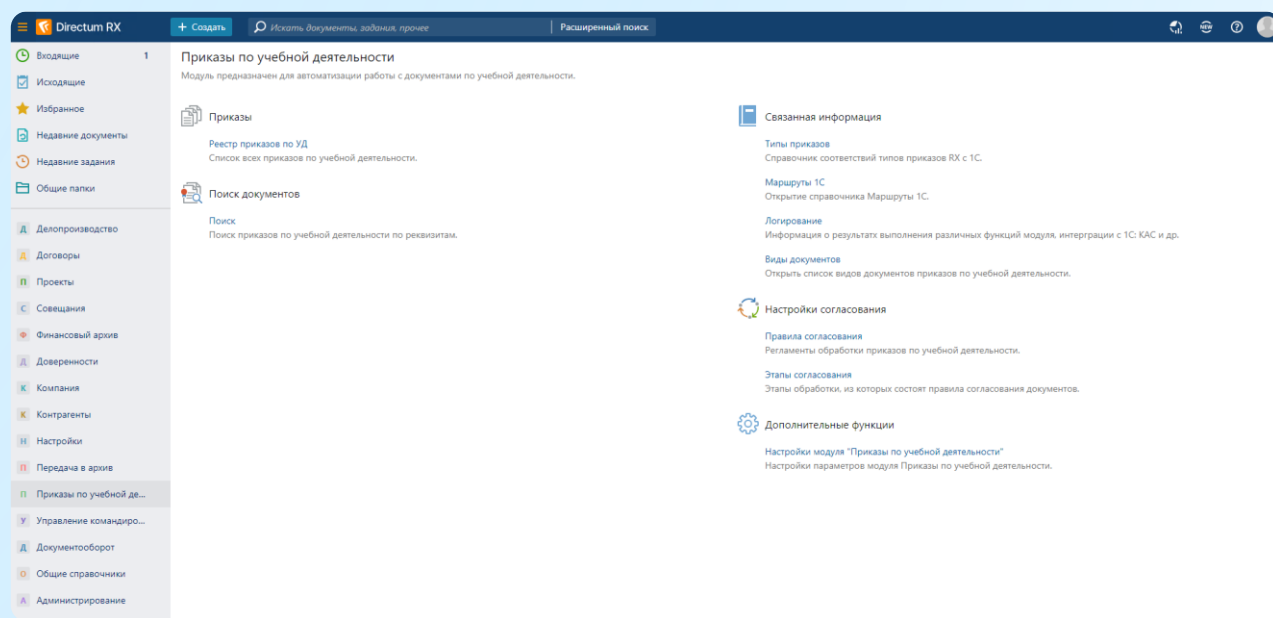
Directum RX
+ Создать
Искать документы, задания, прочее
Расширенный поиск

Входящие 1
Исходящие
Избранное
Недавние документы
Недавние задания
Общие папки

Д Делопроизводство
Д Договоры
П Проекты
С Совещания
Ф Финансовый архив
Д Доверенности
К Компания
К Контрагенты
Н Настройки
П Передача в архив
П Приказы по учебной де...
У Управление командиро...
Д Документооборот
О Общие справочники
А Администрирование

Приказы по учебной деятельности
Модуль предназначен для автоматизации работы с документами по учебной деятельности.

Приказы
Реестр приказов по УД
Список всех приказов по учебной деятельности.

Поиск документов
Поиск
Поиск приказов по учебной деятельности по реквизитам.

Связанная информация
Типы приказов
Справочник соответствий типов приказов RX с 1С.
Маршруты 1С
Открытие справочника Маршруты 1С.
Логирование
Информация о результатах выполнения различных функций модуля, интерграции с 1С: КАС и др.
Виды документов
Открыть список видов документов приказов по учебной деятельности.

Настройки согласования
Правила согласования
Регламенты обработки приказов по учебной деятельности.
Этапы согласования
Этапы обработки, из которых состоят правила согласования документов.

Дополнительные функции
Настройки модуля "Приказы по учебной деятельности"
Настройки параметров модуля Приказы по учебной деятельности.